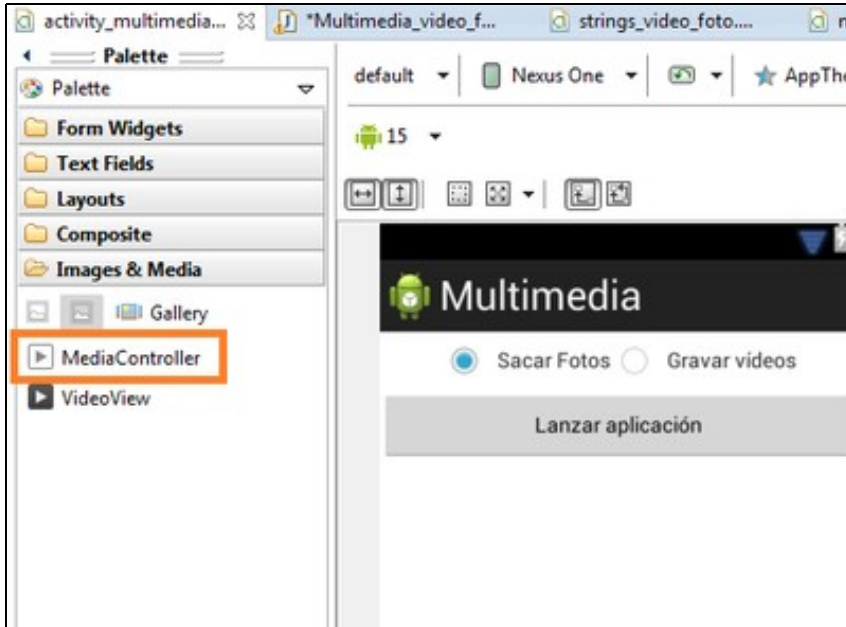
activity_multimedia... *Multimedia_video_f... strings_video_foto....

Palette

Palette

Form Widgets

Text Fields

Layouts

Composite

Images & Media

Gallery

MediaController

VideoView

default Nexus One AppThe

15

Multimedia

Sacar Fotos Gravar videos

Lanzar aplicación